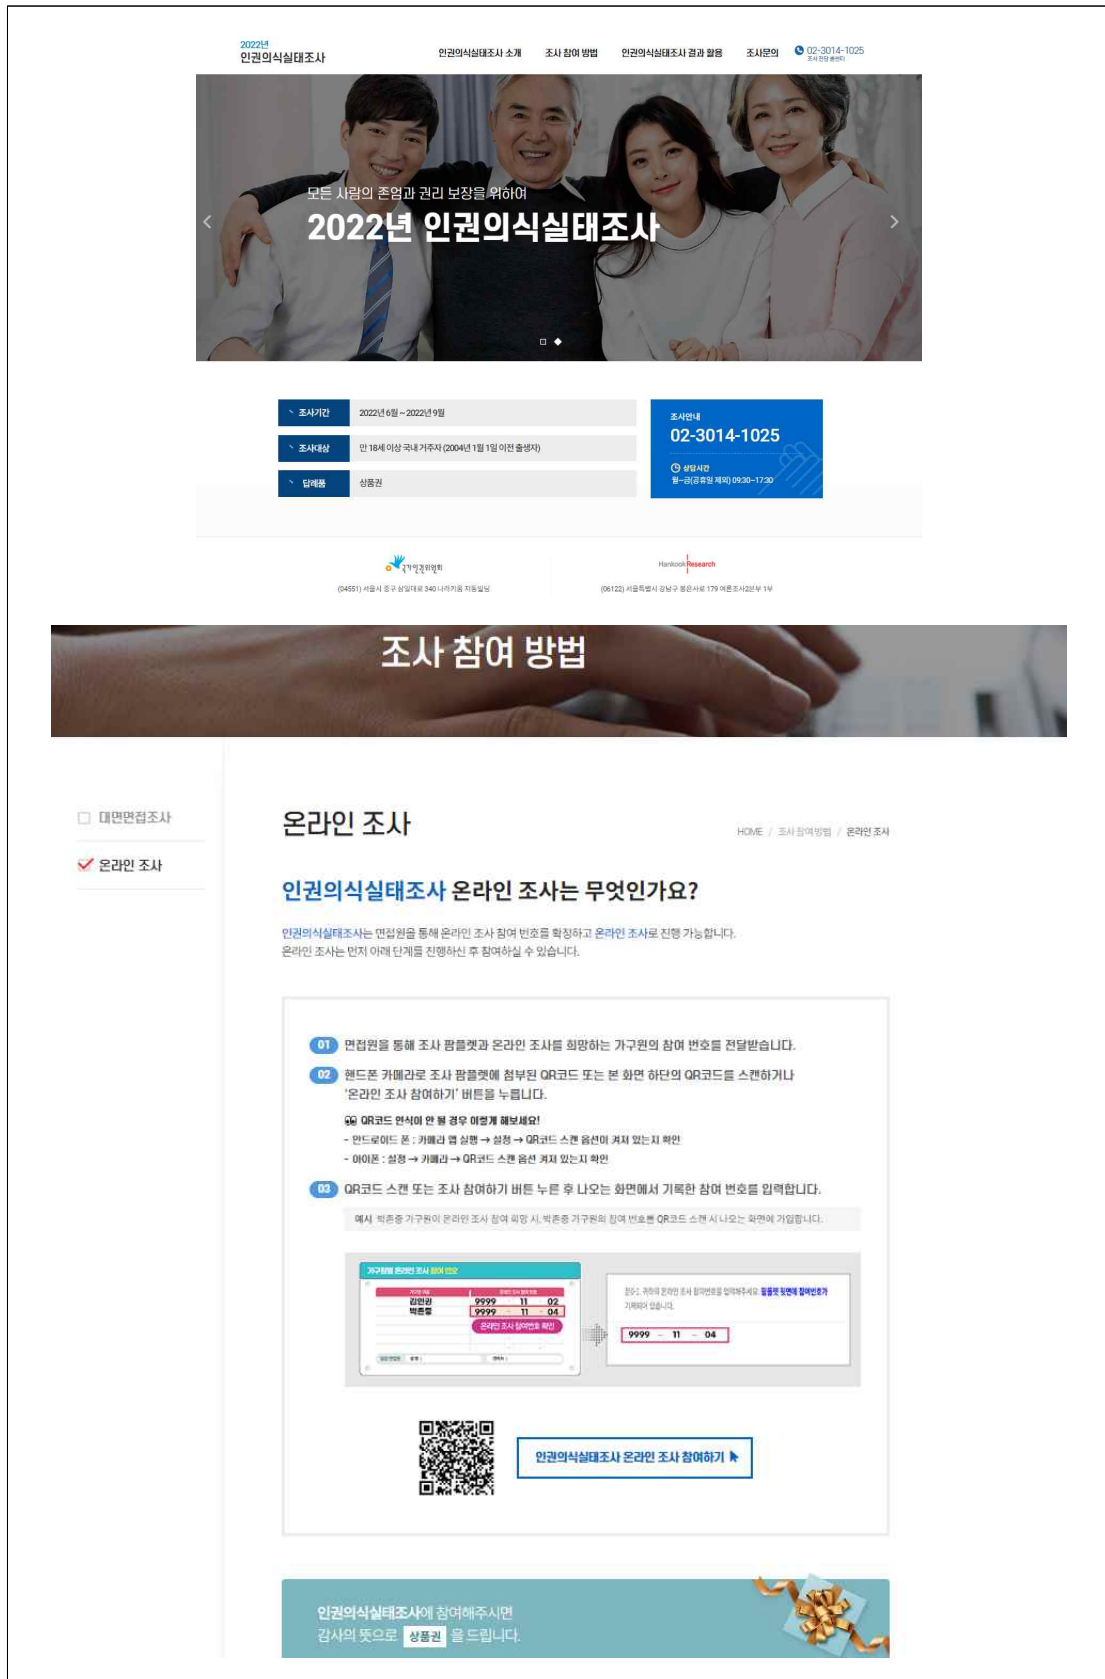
2022년
인권의식실태조사

인권의식실태조사 소개　조사 참여 방법　인권의식실태조사 결과 활용　조사문의　02-3014-1025

모든 사람의 존엄과 권리 보장을 위하여
2022년 인권의식실태조사

| 조사기간 | 2022년 6월 ~ 2022년 9월 |
|---|---|
| 조사대상 | 만 18세 이상 국내 거주자 (2004년 1월 1일 이전 출생자) |
| 답례품 | 상품권 |

조사안내
02-3014-1025
상담시간
월~금(공휴일 제외) 09:30~17:30

국가인권위원회
(04551) 서울시 중구 삼일대로 340 나라키움 저동빌딩

HankookResearch
(06122) 서울특별시 강남구 봉은사로 179 여론조사2본부 1부

조사 참여 방법

대면면접조사
온라인 조사

온라인 조사

HOME / 조사참여방법 / 온라인 조사

인권의식실태조사 온라인 조사는 무엇인가요?

인권의식실태조사는 면접원을 통해 온라인 조사 참여 번호를 확정하고 온라인 조사로 진행 가능합니다.
온라인 조사는 먼저 아래 단계를 진행하신 후 참여하실 수 있습니다.

01 면접원을 통해 조사 팜플렛과 온라인 조사를 희망하는 가구원의 참여 번호를 전달받습니다.

02 핸드폰 카메라로 조사 팜플렛에 첨부된 QR코드 또는 본 화면 하단의 QR코드를 스캔하거나 '온라인 조사 참여하기' 버튼을 누릅니다.

QR코드 인식이 안 될 경우 이렇게 해보세요!
- 안드로이드 폰 : 카메라 앱 실행 → 설정 → QR코드 스캔 옵션이 켜져 있는지 확인
- 아이폰 : 설정 → 카메라 → QR코드 스캔 옵션 켜져 있는지 확인

03 QR코드 스캔 또는 조사 참여하기 버튼 누른 후 나오는 화면에서 기록한 참여 번호를 입력합니다.

예시 박흔중 가구원이 온라인 조사 참여 희망 시, 박흔중 가구원의 참여 번호를 QR코드 스캔 시 나오는 화면에 기입합니다.

가구원별 온라인 조사 참여 번호
김민관　9999 11 02
박흔중　9999 11 04
온라인 조사 참여번호 확인

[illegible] 필름옷 뒷면에 참여번호가 기재되어 있습니다.
9999 - 11 - 04

인권의식실태조사 온라인 조사 참여하기

인권의식실태조사에 참여해주시면
감사의 뜻으로 상품권 을 드립니다.